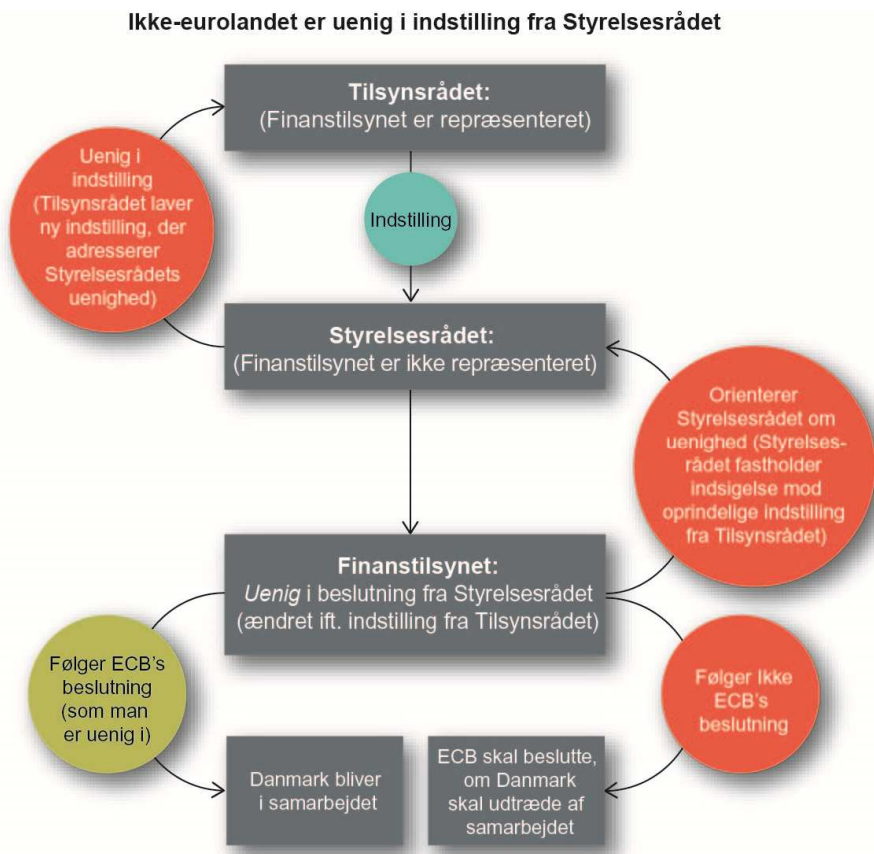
Ikke-eurolandet er uenig i indstilling fra Styrelsesrådet

Tilsynsrådet:
(Finanstilsynet er repræsenteret)

Uenig i indstilling (Tilsynsrådet laver ny indstilling, der adresserer Styrelsesrådets uenighed)

Indstilling

Styrelsesrådet:
(Finanstilsynet er ikke repræsenteret)

Orienterer Styrelsesrådet om uenighed (Styrelsesrådet fastholder indsigelse mod oprindelige indstilling fra Tilsynsrådet)

Finanstilsynet:
Uenig i beslutning fra Styrelsesrådet (ændret ift. indstilling fra Tilsynsrådet)

Følger ECB's beslutning (som man er uenig i)

Følger ikke ECB's beslutning

Danmark bliver i samarbejdet

ECB skal beslutte, om Danmark skal udtræde af samarbejdet